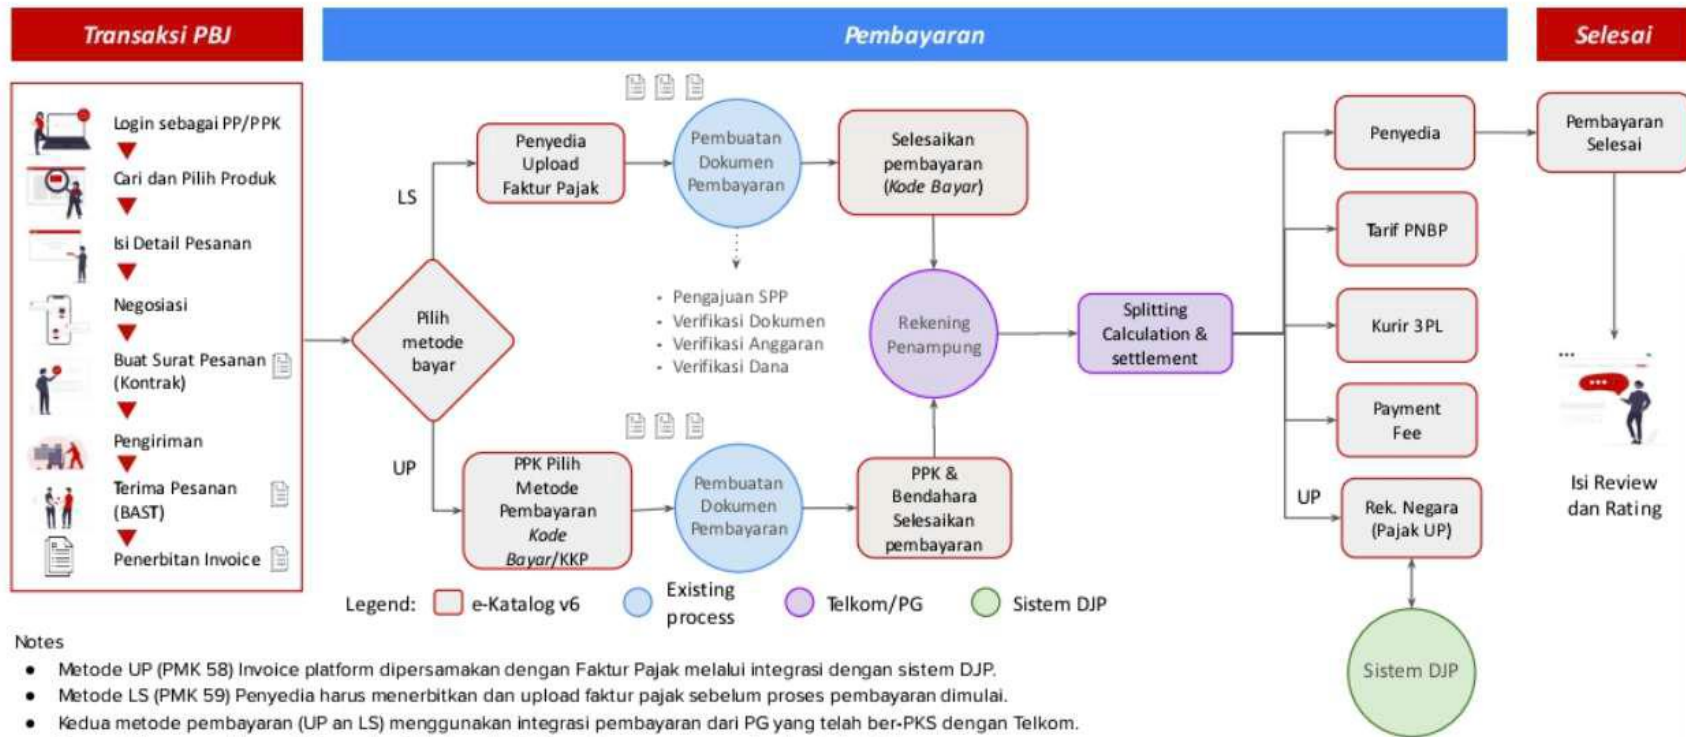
Transaksi PBJ

Pembayaran

Selesai

Login sebagai PP/PPK

Cari dan Pilih Produk

Isi Detail Pesanan

Negosiasi

Buat Surat Pesanan (Kontrak)

Pengiriman

Terima Pesanan (BAST)

Penerbitan Invoice

Pilih metode bayar

LS

UP

Penyedia Upload Faktur Pajak

Pembuatan Dokumen Pembayaran

Selesaikan pembayaran (Kode Bayar)

- Pengajuan SPP
- Verifikasi Dokumen
- Verifikasi Anggaran
- Verifikasi Dana

Rekening Penampung

Splitting Calculation & settlement

PPK Pilih Metode Pembayaran Kode Bayar/KKP

Pembuatan Dokumen Pembayaran

PPK & Bendahara Selesaikan pembayaran

Penyedia

Tarif PNBP

Kurir 3PL

Payment Fee

UP

Rek. Negara (Pajak UP)

Sistem DJP

Pembayaran Selesai

Isi Review dan Rating

Legend: e-Katalog v6 Existing process Telkom/PG Sistem DJP

Notes
• Metode UP (PMK 58) Invoice platform dipersamakan dengan Faktur Pajak melalui integrasi dengan sistem DJP.
• Metode LS (PMK 59) Penyedia harus menerbitkan dan upload faktur pajak sebelum proses pembayaran dimulai.
• Kedua metode pembayaran (UP an LS) menggunakan integrasi pembayaran dari PG yang telah ber-PKS dengan Telkom.